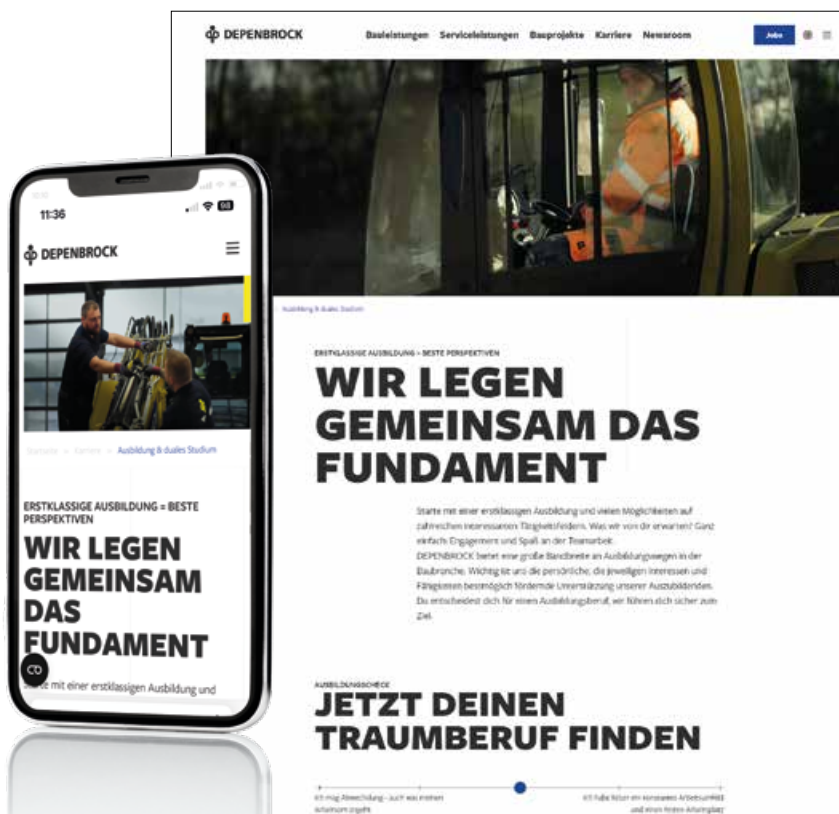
DEPENBROCK Bauleistungen Serviceleistungen Bauprojekte Karriere Newsroom Jobs

Ausbildung & duales Studium

ERSTKLASSIGE AUSBILDUNG = BESTE PERSPEKTIVEN

WIR LEGEN GEMEINSAM DAS FUNDAMENT

Starte mit einer erstklassigen Ausbildung und vielen Möglichkeiten auf zahlreichen interessanten Tätigkeitsfeldern. Was wir von dir erwarten? Ganz einfach: Engagement und Spaß an der Teamarbeit. DEPENBROCK bietet eine große Bandbreite an Ausbildungswegen in der Baubranche. Wichtig ist uns die persönliche, die jeweiligen Interessen und Fähigkeiten bestmöglich fördernde Unterstützung unserer Auszubildenden. Du entscheidest dich für einen Ausbildungsberuf, wir führen dich sicher zum Ziel.

AUSBILDUNGSCHECK

JETZT DEINEN TRAUMBERUF FINDEN

Ich mag Abwechslung - auch was meinen Arbeitsort angeht

Ich hätte lieber einen konstanten Arbeitsort und einen festen Arbeitsplatz

11:36

DEPENBROCK

Startseite > Karriere > Ausbildung & duales Studium

ERSTKLASSIGE AUSBILDUNG = BESTE PERSPEKTIVEN

WIR LEGEN GEMEINSAM DAS FUNDAMENT

Starte mit einer erstklassigen Ausbildung und